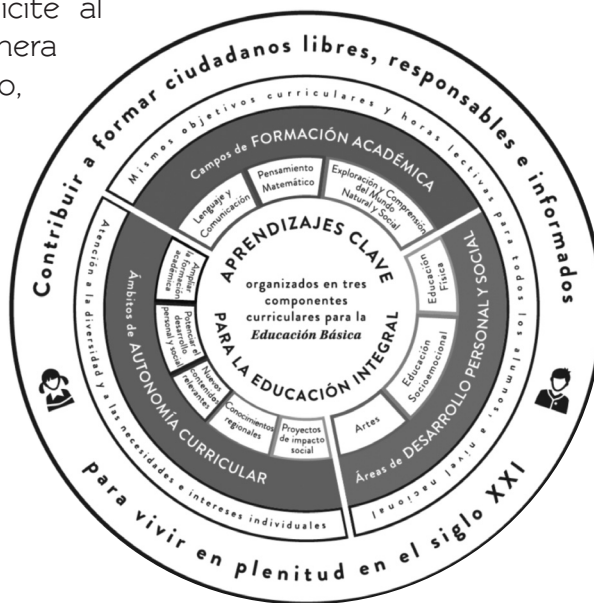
icite al
nera
o,

Contribuir a formar ciudadanos libres, responsables e informados

para vivir en plenitud en el siglo XXI

Mismos objetivos curriculares y horas lectivas para todos los alumnos, a nivel nacional

Atención a la diversidad y a las necesidades e intereses individuales

Campos de FORMACIÓN ACADÉMICA

Lenguaje y Comunicación

Pensamiento Matemático

Exploración y Comprensión del Mundo Natural y Social

Áreas de DESARROLLO PERSONAL Y SOCIAL

Educación Física

Educación Socioemocional

Artes

Ámbitos de AUTONOMÍA CURRICULAR

Ampliar la formación académica

Potenciar el desarrollo personal y social

Nuevos contenidos relevantes

Conocimientos regionales

Proyectos de impacto social

APRENDIZAJES CLAVE PARA LA EDUCACIÓN INTEGRAL

organizados en tres componentes curriculares para la Educación Básica